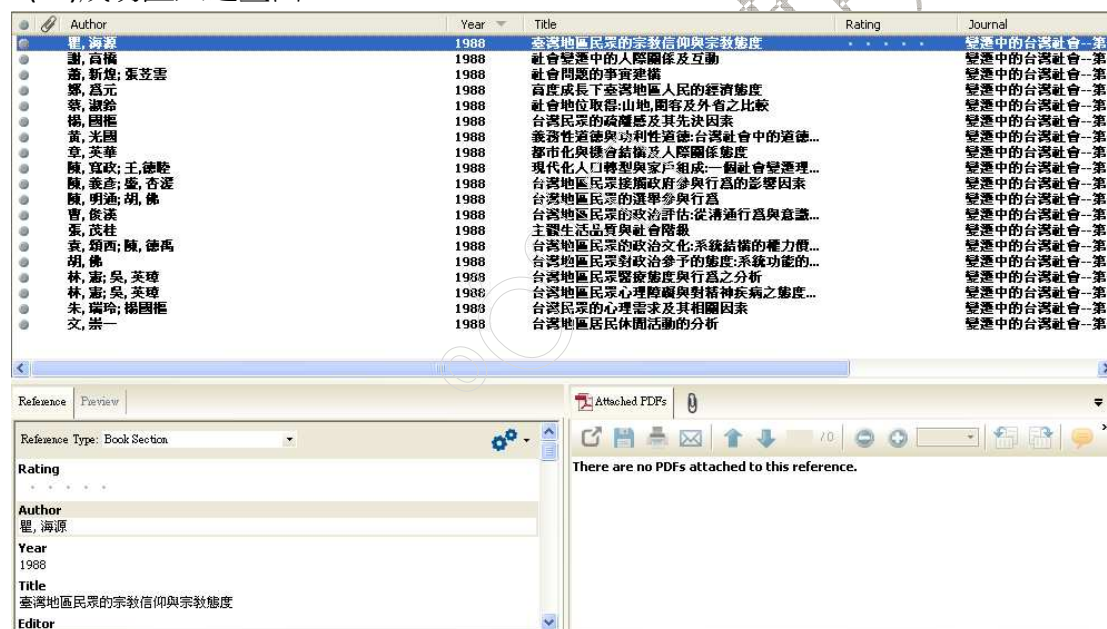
| Author | Year | Title | Rating | Journal |
|---|---|---|---|---|
| 瞿, 海源 | 1988 | 臺灣地區民眾的宗教信仰與宗教態度 | · · · · · | 變遷中的台灣社會--第 |
| 謝, 高橋 | 1988 | 社會變遷中的人際關係及互動 | | 變遷中的台灣社會--第 |
| 蕭, 新煌; 張苙雲 | 1988 | 社會問題的事實建構 | | 變遷中的台灣社會--第 |
| 鄒, 爲元 | 1988 | 育度成長下臺灣地區人民的經濟態度 | | 變遷中的台灣社會--第 |
| 蔡, 淑鈴 | 1988 | 社會地位取得:山地,閩客及外省之比較 | | 變遷中的台灣社會--第 |
| 楊, 國樞 | 1988 | 台灣民眾的疏離感及其先決因素 | | 變遷中的台灣社會--第 |
| 黃, 光國 | 1988 | 義務性道德與功利性道德:台灣社會中的道德... | | 變遷中的台灣社會--第 |
| 章, 英華 | 1988 | 都市化與鄰里結構及人際關係態度 | | 變遷中的台灣社會--第 |
| 陳, 寬政; 王,德睦 | 1988 | 現代化人口轉型與家戶組成:一個社會變遷理... | | 變遷中的台灣社會--第 |
| 陳, 義彥; 盛, 杏湲 | 1988 | 台灣地區民眾接觸政府參與行爲的影響因素 | | 變遷中的台灣社會--第 |
| 陳, 明通; 胡, 佛 | 1988 | 台灣地區民眾的選舉參與行爲 | | 變遷中的台灣社會--第 |
| 曹, 俊漢 | 1988 | 台灣地區民眾的政治評估:從溝通行爲與意識... | | 變遷中的台灣社會--第 |
| 張, 茂桂 | 1988 | 主觀生活品質與社會階級 | | 變遷中的台灣社會--第 |
| 袁, 頌西; 陳, 德禹 | 1988 | 台灣地區民眾的政治文化:系統結構的權力價... | | 變遷中的台灣社會--第 |
| 胡, 佛 | 1988 | 台灣地區民眾對政治參予的態度:系統功能的... | | 變遷中的台灣社會--第 |
| 林, 憲; 吳, 英璋 | 1988 | 台灣地區民眾醫療態度與行爲之分析 | | 變遷中的台灣社會--第 |
| 林, 憲; 吳, 英璋 | 1988 | 台灣地區民眾心理障礙與對精神疾病之態度... | | 變遷中的台灣社會--第 |
| 朱, 瑞玲; 楊國樞 | 1988 | 台灣民眾的心理需求及其相關因素 | | 變遷中的台灣社會--第 |
| 文, 崇一 | 1988 | 台灣地區居民休閒活動的分析 | | 變遷中的台灣社會--第 |

Reference Preview

Reference Type: Book Section

Rating

Author
瞿, 海源

Year
1988

Title
臺灣地區民眾的宗教信仰與宗教態度

Editor

Attached PDFs

/0

There are no PDFs attached to this reference.